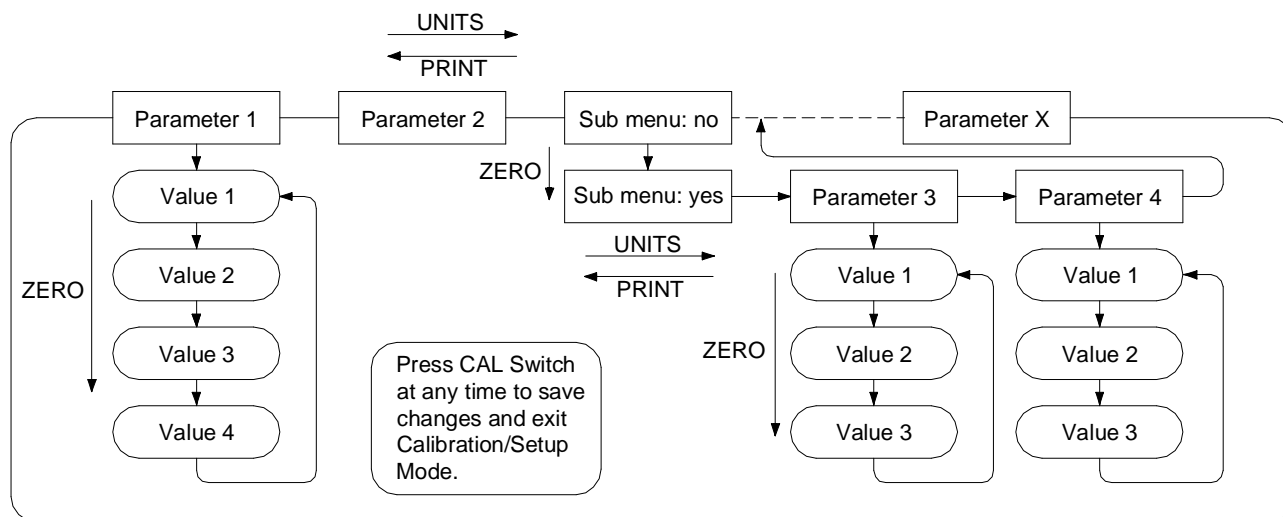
UNITS
PRINT

Parameter 1
Parameter 2
Sub menu: no
Parameter X

ZERO
Sub menu: yes
Parameter 3
Parameter 4

UNITS
PRINT

Value 1
Value 2
Value 3
Value 4

ZERO

Press CAL Switch at any time to save changes and exit Calibration/Setup Mode.

ZERO

Value 1
Value 2
Value 3

Value 1
Value 2
Value 3